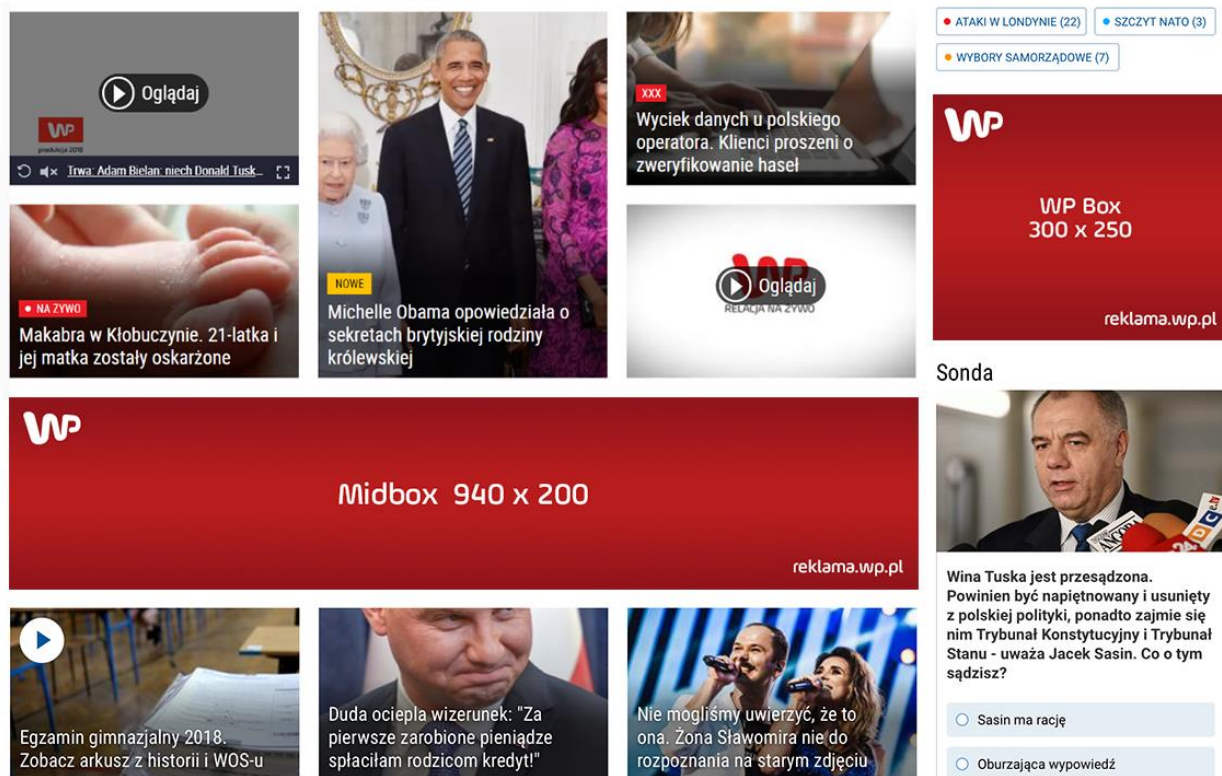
Oglądaj

WP
produkcja 2018

Trwa: Adam Bielan: niech Donald Tusk...

NOWE
Michelle Obama opowiedziała o sekretach brytyjskiej rodziny królewskiej

XXX
Wyciek danych u polskiego operatora. Klienci proszeni o zweryfikowanie haseł

ATAKI W LONDYNIE (22)
SZCZYT NATO (3)
WYBORY SAMORZĄDOWE (7)

WP
WP Box
300 x 250
reklama.wp.pl

NA ŻYWO
Makabra w Kłobuczynie. 21-latka i jej matka zostały oskarżone

Oglądaj
RELACJA NA ŻYWO

WP
Midbox 940 x 200
reklama.wp.pl

Sonda

Wina Tuska jest przesądzona. Powinien być napiętnowany i usunięty z polskiej polityki, ponadto zajmie się nim Trybunał Konstytucyjny i Trybunał Stanu - uważa Jacek Sasin. Co o tym sądzisz?

Sasin ma rację

Oburzająca wypowiedź

Egzamin gimnazjalny 2018. Zobacz arkusz z historii i WOS-u

Duda ociepla wizerunek: "Za pierwsze zarobione pieniądze spłacilam rodzicom kredyt!"

Nie mogliśmy uwierzyć, że to ona. Żona Sławomira nie do rozpoznania na starym zdjęciu